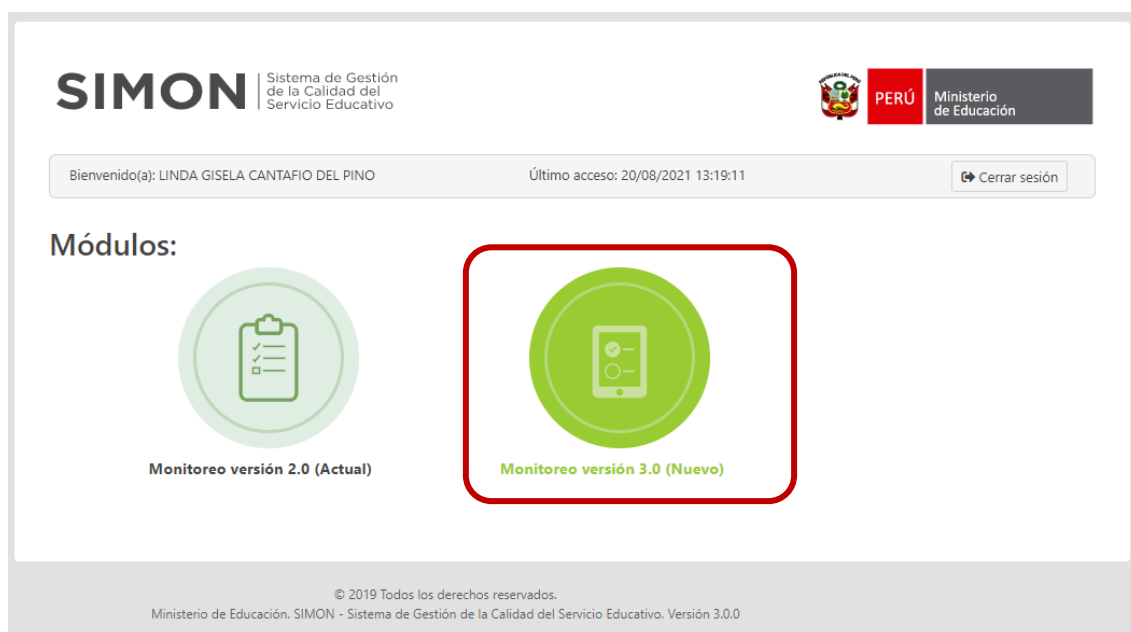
SIMON Sistema de Gestión de la Calidad del Servicio Educativo

PERÚ Ministerio de Educación

Bienvenido(a): LINDA GISELA CANTAFIO DEL PINO

Último acceso: 20/08/2021 13:19:11

Cerrar sesión

Módulos:

Monitoreo versión 2.0 (Actual)

Monitoreo versión 3.0 (Nuevo)

© 2019 Todos los derechos reservados.
Ministerio de Educación. SIMON - Sistema de Gestión de la Calidad del Servicio Educativo. Versión 3.0.0